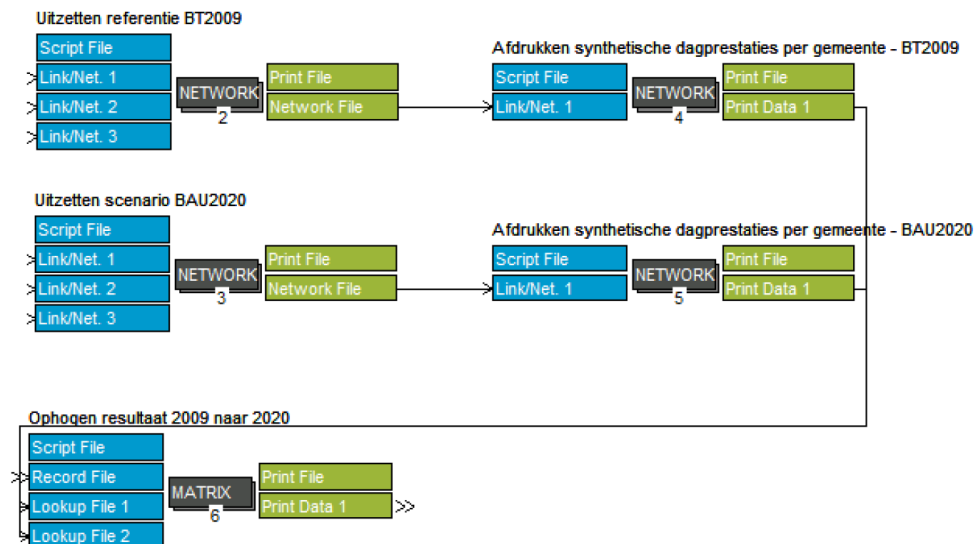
Uitzetten referentie BT2009

Script File
Link/Net. 1
Link/Net. 2
Link/Net. 3

NETWORK
2

Print File
Network File

Afdrukken synthetische dagprestaties per gemeente - BT2009

Script File
Link/Net. 1

NETWORK
4

Print File
Print Data 1

Uitzetten scenario BAU2020

Script File
Link/Net. 1
Link/Net. 2
Link/Net. 3

NETWORK
3

Print File
Network File

Afdrukken synthetische dagprestaties per gemeente - BAU2020

Script File
Link/Net. 1

NETWORK
5

Print File
Print Data 1

Ophogen resultaat 2009 naar 2020

Script File
Record File
Lookup File 1
Lookup File 2

MATRIX
6

Print File
Print Data 1